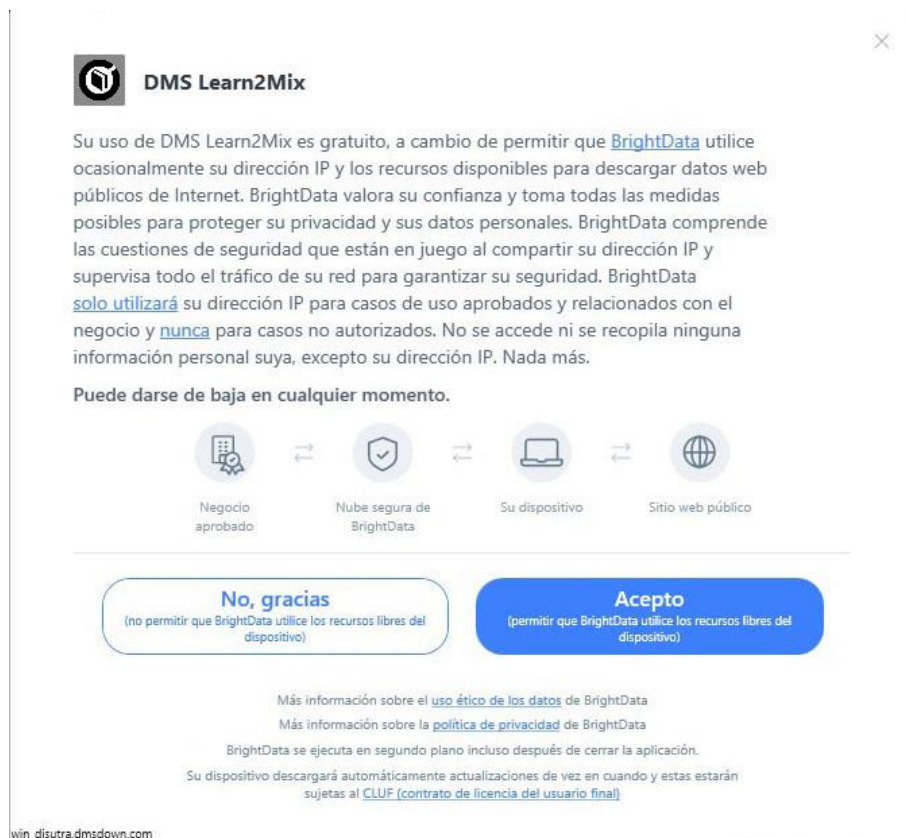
DMS Learn2Mix

Su uso de DMS Learn2Mix es gratuito, a cambio de permitir que BrightData utilice ocasionalmente su dirección IP y los recursos disponibles para descargar datos web públicos de Internet. BrightData valora su confianza y toma todas las medidas posibles para proteger su privacidad y sus datos personales. BrightData comprende las cuestiones de seguridad que están en juego al compartir su dirección IP y supervisa todo el tráfico de su red para garantizar su seguridad. BrightData solo utilizará su dirección IP para casos de uso aprobados y relacionados con el negocio y nunca para casos no autorizados. No se accede ni se recopila ninguna información personal suya, excepto su dirección IP. Nada más.

Puede darse de baja en cualquier momento.

Negocio aprobado

Nube segura de BrightData

Su dispositivo

Sitio web público

No, gracias
(no permitir que BrightData utilice los recursos libres del dispositivo)

Acepto
(permitir que BrightData utilice los recursos libres del dispositivo)

Más información sobre el uso ético de los datos de BrightData

Más información sobre la política de privacidad de BrightData

BrightData se ejecuta en segundo plano incluso después de cerrar la aplicación.

Su dispositivo descargará automáticamente actualizaciones de vez en cuando y estas estarán sujetas al CLUF (contrato de licencia del usuario final)

win disutra.dmsdown.com